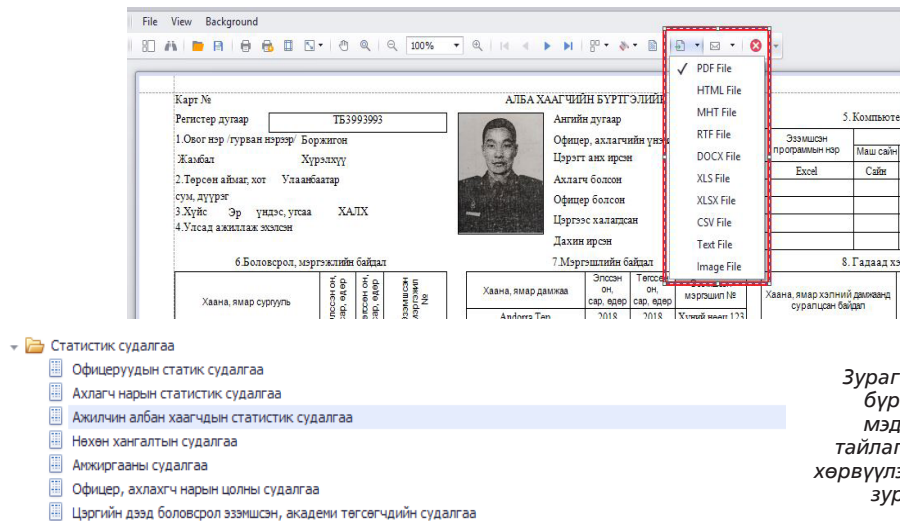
File View Background

100%

PDF File
HTML File
MHT File
RTF File
DOCX File
XLS File
XLSX File
CSV File
Text File
Image File

Карт №
АЛБА ХААГЧИЙН БҮРТГЭЛИЙ
Регистер дугаар ТБ3993993
1.Овог нэр /гурван нэрээр/ Боржигон
Жамбал Хүрэлхүү
2.Төрсөн аймаг, хот Улаанбаатар
сум, дүүрэг
3.Хүйс Эр үндэс, угсаа ХАЛХ
4.Улсад ажиллаж эхэлсэн
Ангийн дугаар
Офицер, ахлагчийн үнэ
Цэргэт анх ирсэн
Ахлагч болсон
Офицер болсон
Цэргээс халагдсан
Дахин ирсэн
5.Компьюте
Эзэмшсэн программын нэр
Маш сайн
Excel
Сайн
6.Боловсрол, мэргэжлийн байдал
Хаана, ямар сургууль
Элссэн он, сар, өдөр
Төгссөн он, сар, өдөр
Эзэмшсэн мэргэжил №
7.Мэргэшлийн байдал
Хаана, ямар дамжаа
Элссэн он, сар, өдөр
Төгссөн он, сар, өдөр
Эзэмшсэн мэргэшил №
Andorra Тер
2018
2018
Хүүхий нээл 123
8.Гадаад хэ
Хаана, ямар хэлний дамжаанд суралцсан байдал

Статистик судалгаа
Офицеруудын статик судалгаа
Ахлагч нарын статистик судалгаа
Ажилчин албан хаагчдын статистик судалгаа
Нөхөн хангалтын судалгаа
Амжиргааны судалгаа
Офицер, ахлахгч нарын цолны судалгаа
Цэргийн дээд боловсрол эзэмшсэн, академи төгсөгчдийн судалгаа

Зураг
бүр
мэд
тайлаг
хөрвүүлэ
зур